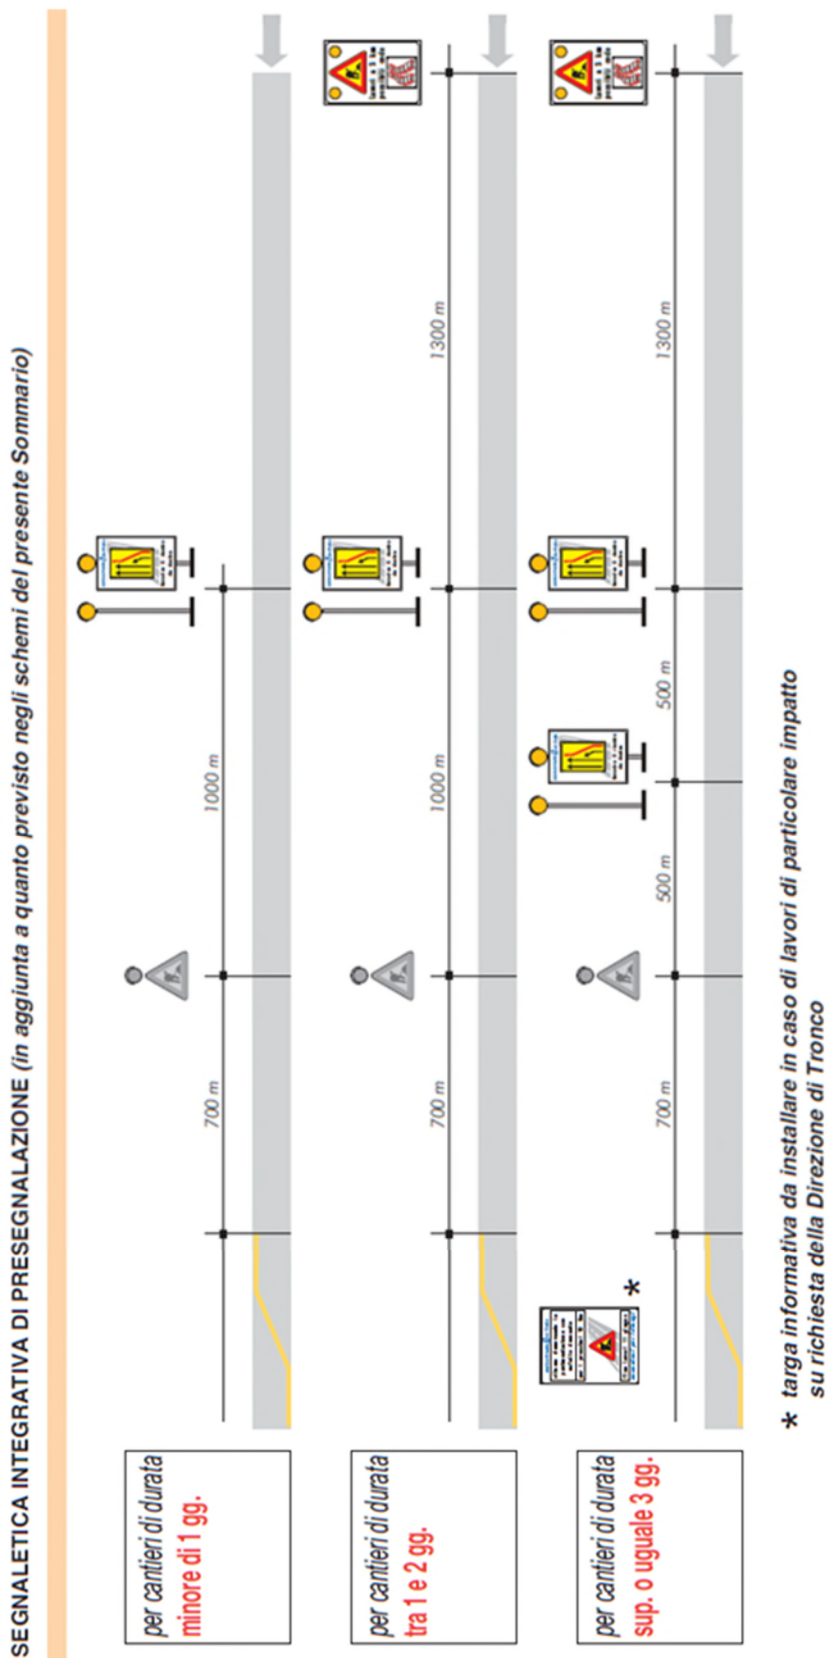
SEGNALETICA INTEGRATIVA DI PRESEGNALAZIONE (in aggiunta a quanto previsto negli schemi del presente Sommario)

per cantieri di durata
minore di 1 gg.

700 m

1000 m

1300 m

per cantieri di durata
tra 1 e 2 gg.

700 m

1000 m

1300 m

per cantieri di durata
sup. o uguale 3 gg.

*

700 m

500 m

500 m

1300 m

* targa informativa da installare in caso di lavori di particolare impatto su richiesta della Direzione di Tronco